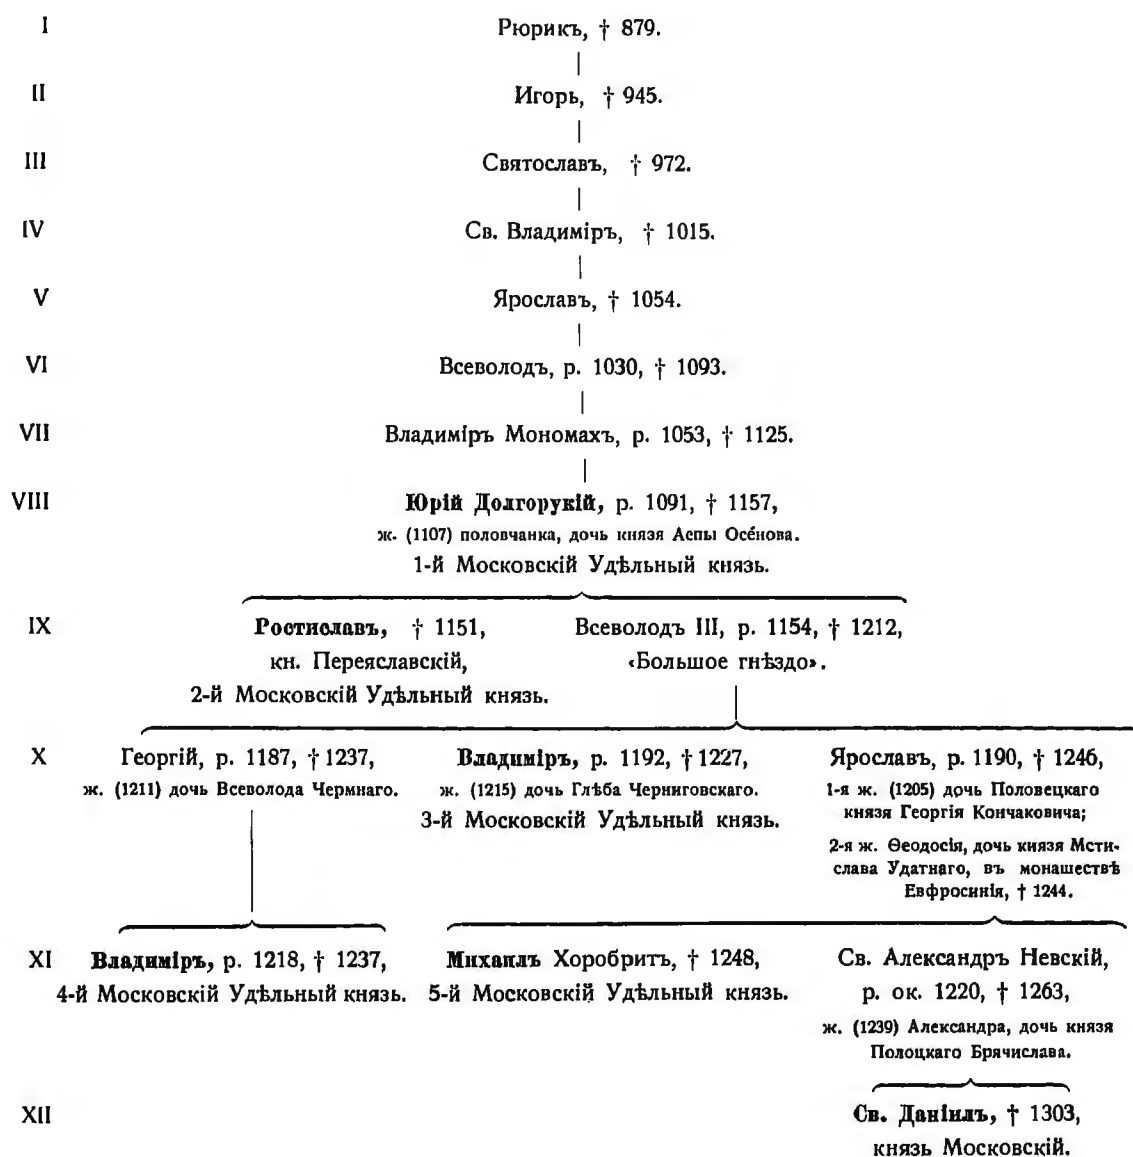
I Рюрикъ, † 879.

II Игорь, † 945.

III Святославъ, † 972.

IV Св. Владиміръ, † 1015.

V Ярославъ, † 1054.

VI Всеволодъ, р. 1030, † 1093.

VII Владиміръ Мономахъ, р. 1053, † 1125.

VIII **Юрій Долгорукій**, р. 1091, † 1157, ж. (1107) половчанка, дочь князя Аепы Осѣнова. 1-й Московскій Удѣльный князь.

IX **Ростиславъ**, † 1151, кн. Переяславскій, 2-й Московскій Удѣльный князь.

Всеволодъ III, р. 1154, † 1212, «Большое гнѣздо».

X Георгій, р. 1187, † 1237, ж. (1211) дочь Всеволода Чермнаго.

**Владиміръ**, р. 1192, † 1227, ж. (1215) дочь Глѣба Черниговскаго. 3-й Московскій Удѣльный князь.

Ярославъ, р. 1190, † 1246, 1-я ж. (1205) дочь Половецкаго князя Георгія Кончаковича; 2-я ж. Θеодосія, дочь князя Мстислава Удатнаго, въ монашествѣ Евфросинія, † 1244.

XI **Владиміръ**, р. 1218, † 1237, 4-й Московскій Удѣльный князь.

**Михаилъ** Хоробритъ, † 1248, 5-й Московскій Удѣльный князь.

Св. Александръ Невскій, р. ок. 1220, † 1263, ж. (1239) Александра, дочь князя Полоцкаго Брячислава.

XII **Св. Даніилъ**, † 1303, князь Московскій.